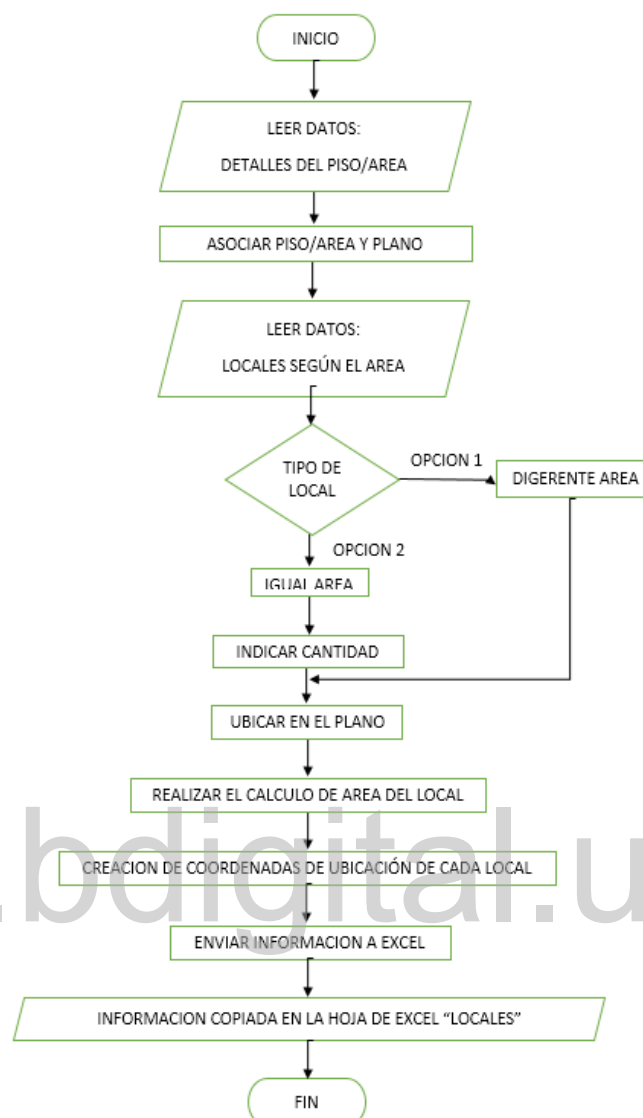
INICIO

LEER DATOS:

DETALLES DEL PISO/AREA

ASOCIAR PISO/AREA Y PLANO

LEER DATOS:

LOCALES SEGÚN EL AREA

TIPO DE LOCAL

OPCION 1

DIGERENTE AREA

OPCION 2

IGUAL AREA

INDICAR CANTIDAD

UBICAR EN EL PLANO

REALIZAR EL CALCULO DE AREA DEL LOCAL

CREACION DE COORDENADAS DE UBICACIÓN DE CADA LOCAL

ENVIAR INFORMACION A EXCEL

INFORMACION COPIADA EN LA HOJA DE EXCEL "LOCALES"

FIN

.bdigital.u